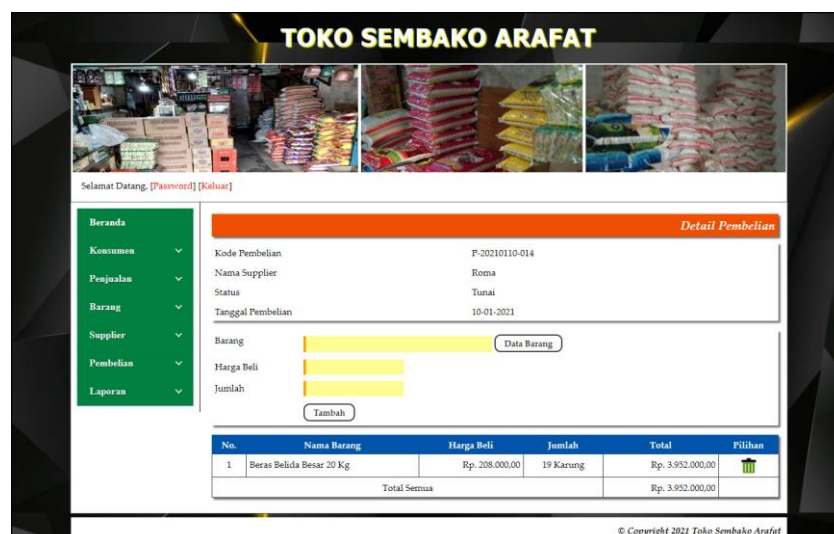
TOKO SEMBAKO ARAFAT

Selamat Datang, [Password] [Keluar]

Beranda
Konsumen
Penjualan
Barang
Supplier
Pembelian
Laporan

Detail Pembelian

Kode Pembelian P-20210110-014
Nama Supplier Roma
Status Tunai
Tanggal Pembelian 10-01-2021

Barang
Data Barang
Harga Beli
Jumlah
Tambah

| No. | Nama Barang | Harga Beli | Jumlah | Total | Pilihan |
|---|---|---|---|---|---|
| 1 | Beras Belida Besar 20 Kg | Rp. 208.000,00 | 19 Karung | Rp. 3.952.000,00 | |
| | Total Semua | | | Rp. 3.952.000,00 | |

© Copyright 2021 Toko Sembako Arafat